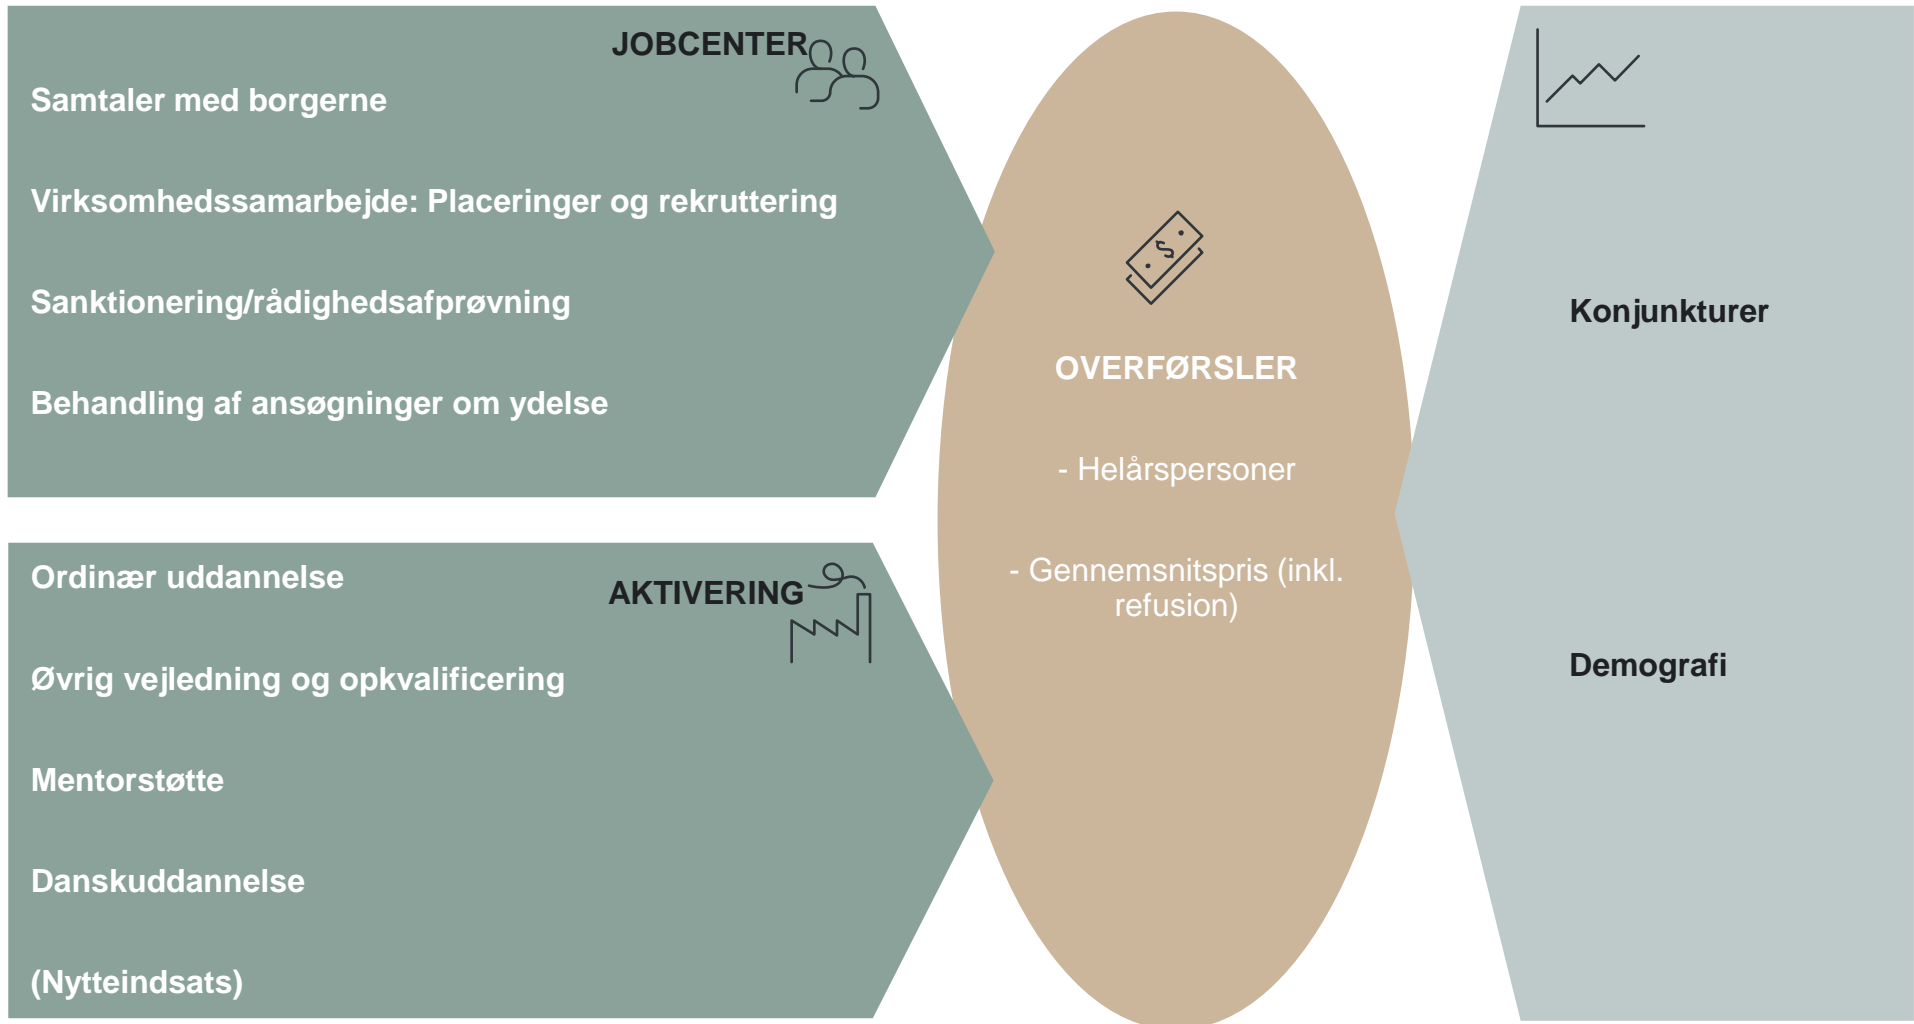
JOBCENTER

Samtaler med borgerne

Virksomhedssamarbejde: Placeringer og rekruttering

Sanktionering/rådighedsafprøvning

Behandling af ansøgninger om ydelse

Ordinær uddannelse

AKTIVERING

Øvrig vejledning og opkvalificering

Mentorstøtte

Danskuddannelse

(Nytteindsats)

$

OVERFØRSLER

- Helårspersoner

- Gennemsnitspris (inkl. refusion)

Konjunkturer

Demografi